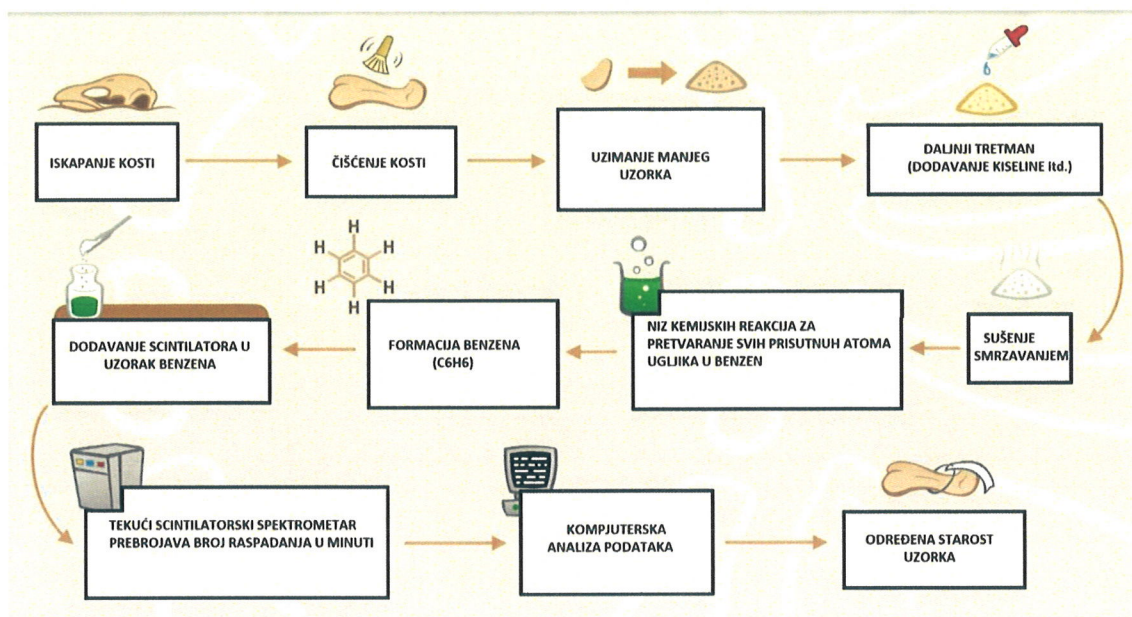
ISKAPANJE KOSTI

ČIŠĆENJE KOSTI

UZIMANJE MANJEG UZORKA

DALJNJI TRETMAN (DODAVANJE KISELINE itd.)

SUŠENJE SMRZAVANJEM

NIZ KEMIJSKIH REAKCIJA ZA PRETVARANJE SVIH PRISUTNUH ATOMA UGLJIKA U BENZEN

H H H H H H

FORMACIJA BENZENA (C6H6)

DODAVANJE SCINTILATORA U UZORAK BENZENA

TEKUĆI SCINTILATORSKI SPEKTROMETAR PREBROJAVA BROJ RASPADANJA U MINUTI

KOMPJUTERSKA ANALIZA PODATAKA

ODREĐENA STAROST UZORKA